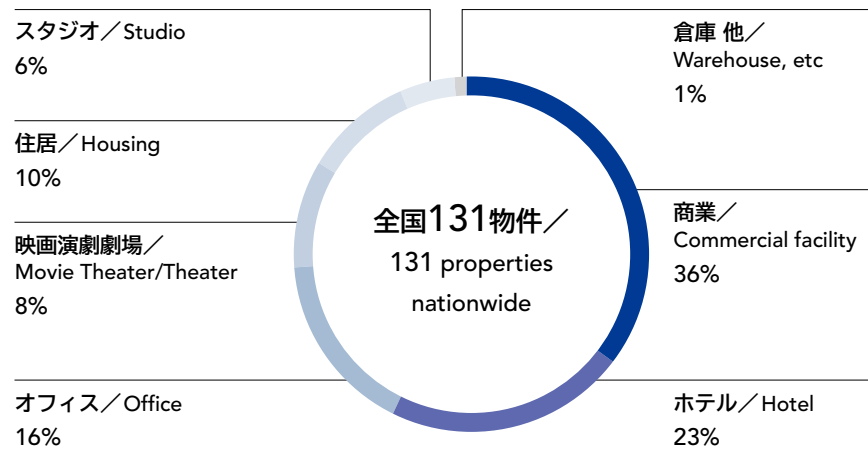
スタジオ／Studio
6%

倉庫 他／
Warehouse, etc
1%

住居／Housing
10%

全国131物件／
131 properties
nationwide

商業／
Commercial facility
36%

映画演劇劇場／
Movie Theater/Theater
8%

オフィス／Office
16%

ホテル／Hotel
23%